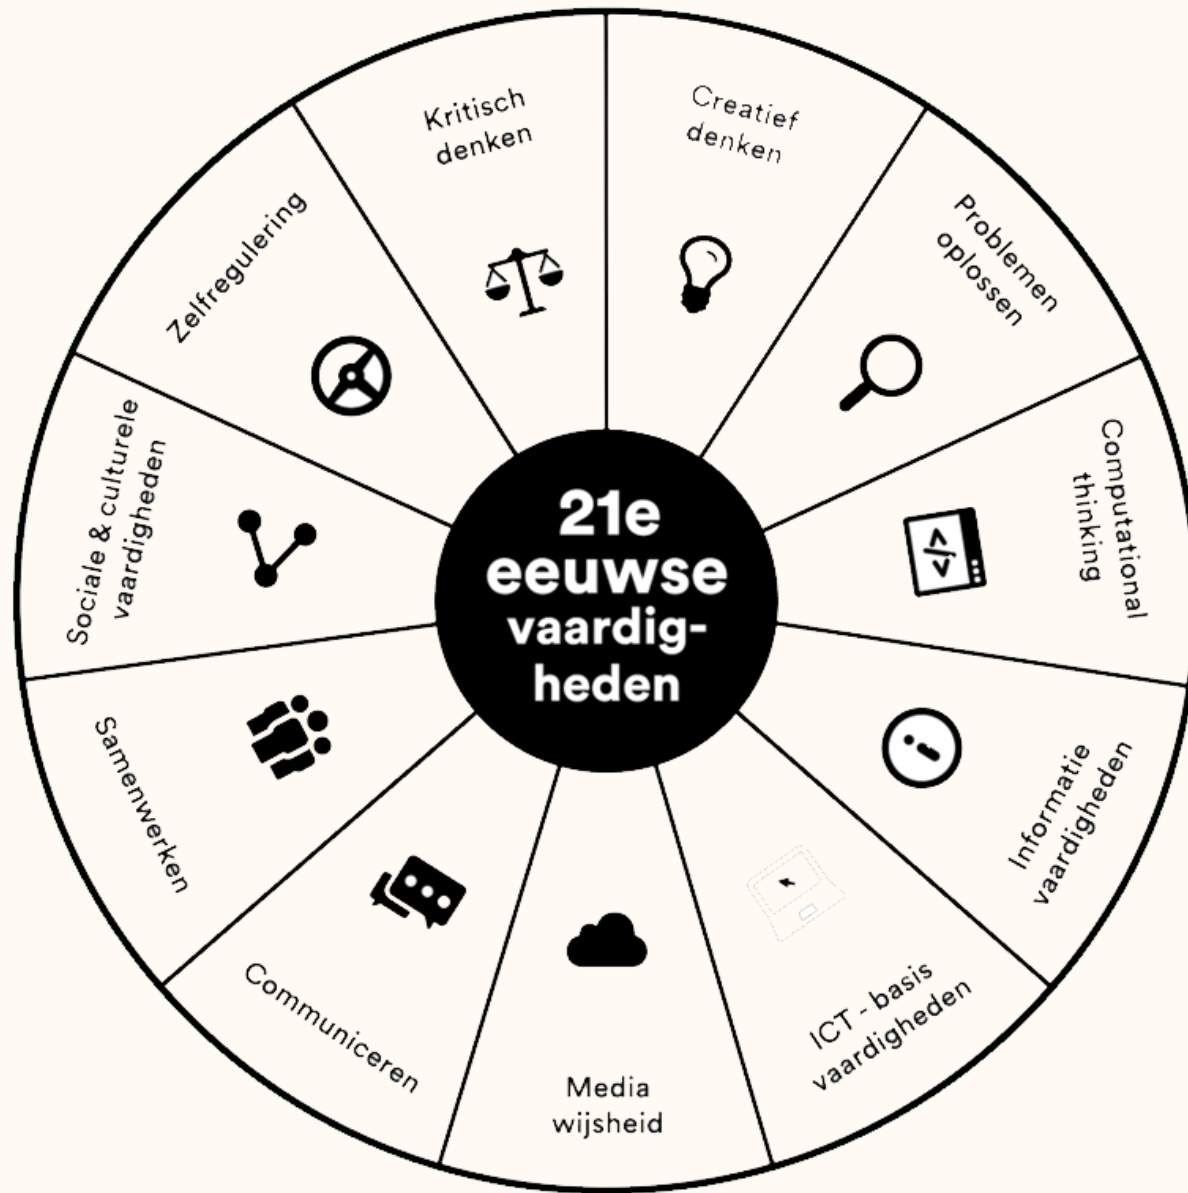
21e eeuwse vaardigheden

Kritisch denken

Creatief denken

Problemen oplossen

Computational thinking

Informatie vaardigheden

ICT - basis vaardigheden

Media wijsheid

Communiceren

Samenwerken

Sociale & culturele vaardigheden

Zelfregulering